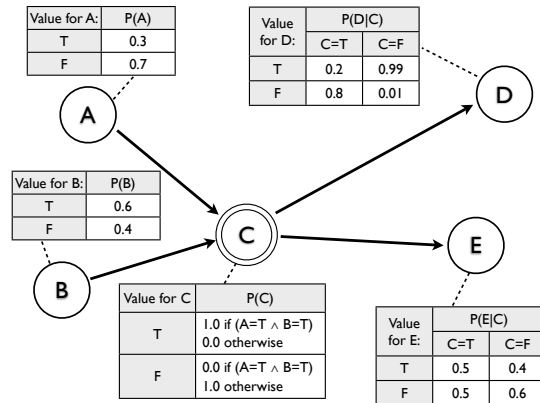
| Value for A: | P(A) |
|---|---|
| T | 0.3 |
| F | 0.7 |

A

| Value for D: | P(D\|C) C=T | P(D\|C) C=F |
|---|---|---|
| T | 0.2 | 0.99 |
| F | 0.8 | 0.01 |

D

| Value for B: | P(B) |
|---|---|
| T | 0.6 |
| F | 0.4 |

C

E

B

| Value for C | P(C) |
|---|---|
| T | 1.0 if (A=T $\wedge$ B=T) 0.0 otherwise |
| F | 0.0 if (A=T $\wedge$ B=T) 1.0 otherwise |

| Value for E: | P(E\|C) C=T | P(E\|C) C=F |
|---|---|---|
| T | 0.5 | 0.4 |
| F | 0.5 | 0.6 |